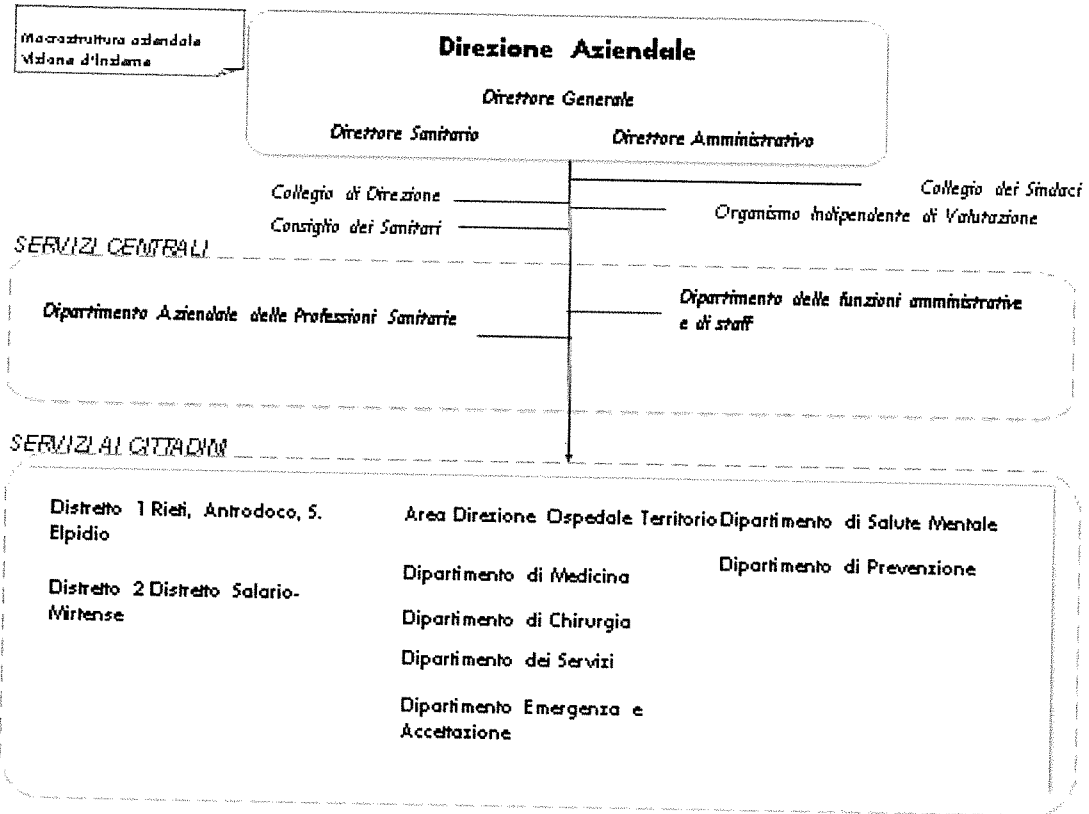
Macrostruttura aziendale
Visione d'insieme

Direzione Aziendale

Direttore Generale

Direttore Sanitario

Direttore Amministrativo

Collegio di Direzione

Consiglio dei Sanitari

Collegio dei Sindaci

Organismo Indipendente di Valutazione

SERVIZI CENTRALI

Dipartimento Aziendale delle Professioni Sanitarie

Dipartimento delle funzioni amministrative e di staff

SERVIZI AI CITTADINI

Distretto 1 Rieti, Antrodoco, S. Elpidio

Distretto 2 Distretto Salario-Mirtense

Area Direzione Ospedale Territorio

Dipartimento di Medicina

Dipartimento di Chirurgia

Dipartimento dei Servizi

Dipartimento Emergenza e Accettazione

Dipartimento di Salute Mentale

Dipartimento di Prevenzione